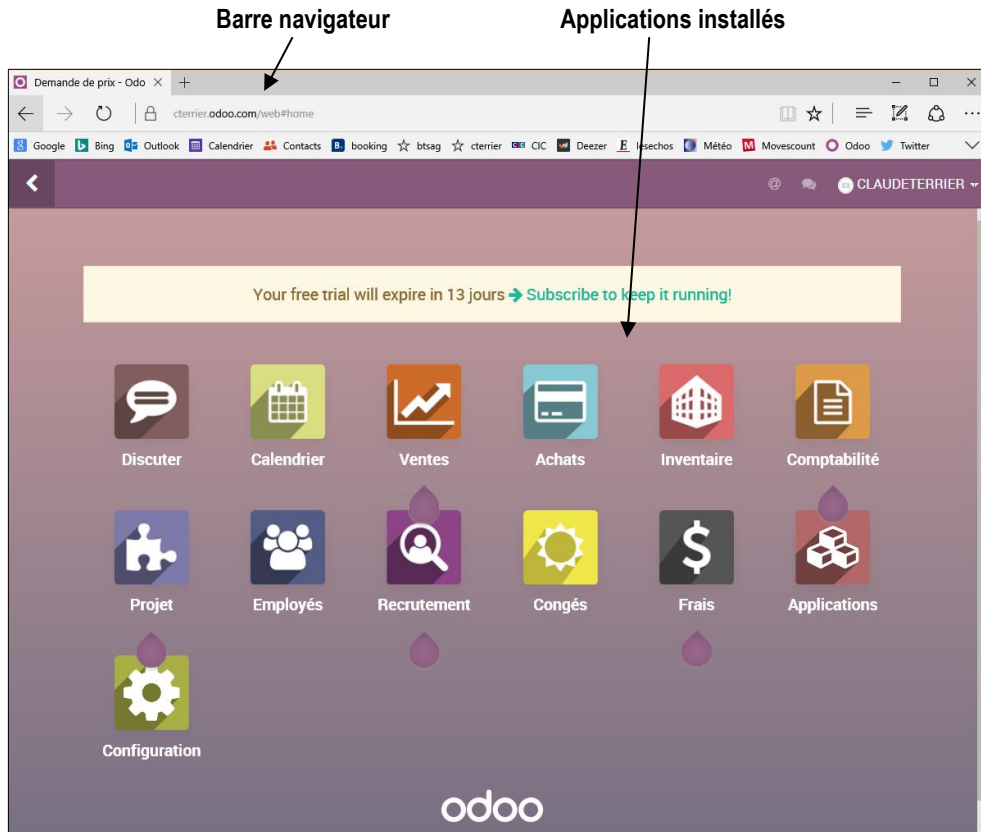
Barre navigateur

Applications installés

Demande de prix - Odo ✕ +

cterrier.odoo.com/web#home

Google Bing Outlook Calendrier Contacts booking btsag cterrier CIC Deezer lesechos Météo Movescount Odoo Twitter

CLAUDETERRIER

Your free trial will expire in 13 jours → Subscribe to keep it running!

Discuter
Calendrier
Ventes
Achats
Inventaire
Comptabilité
Projet
Employés
Recrutement
Congés
Frais
Applications
Configuration

odoo